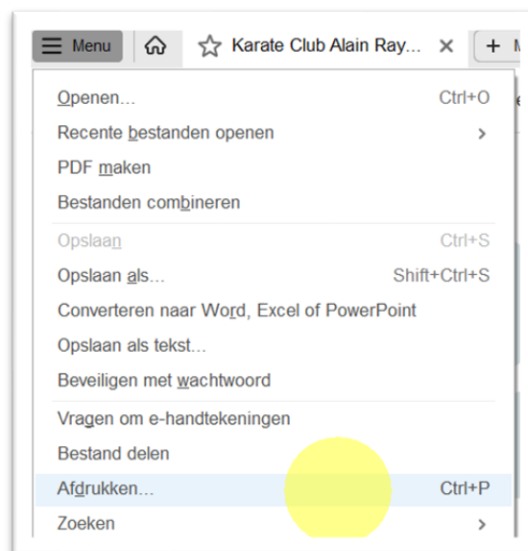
Menu
Karate Club Alain Ray...
+ N

Openen... Ctrl+O
Recente bestanden openen
PDF maken
Bestanden combineren

Opslaan Ctrl+S
Opslaan als... Shift+Ctrl+S
Converteren naar Word, Excel of PowerPoint
Opslaan als tekst...
Beveiligen met wachtwoord

Vragen om e-handtekeningen
Bestand delen
Afdrukken... Ctrl+P
Zoeken